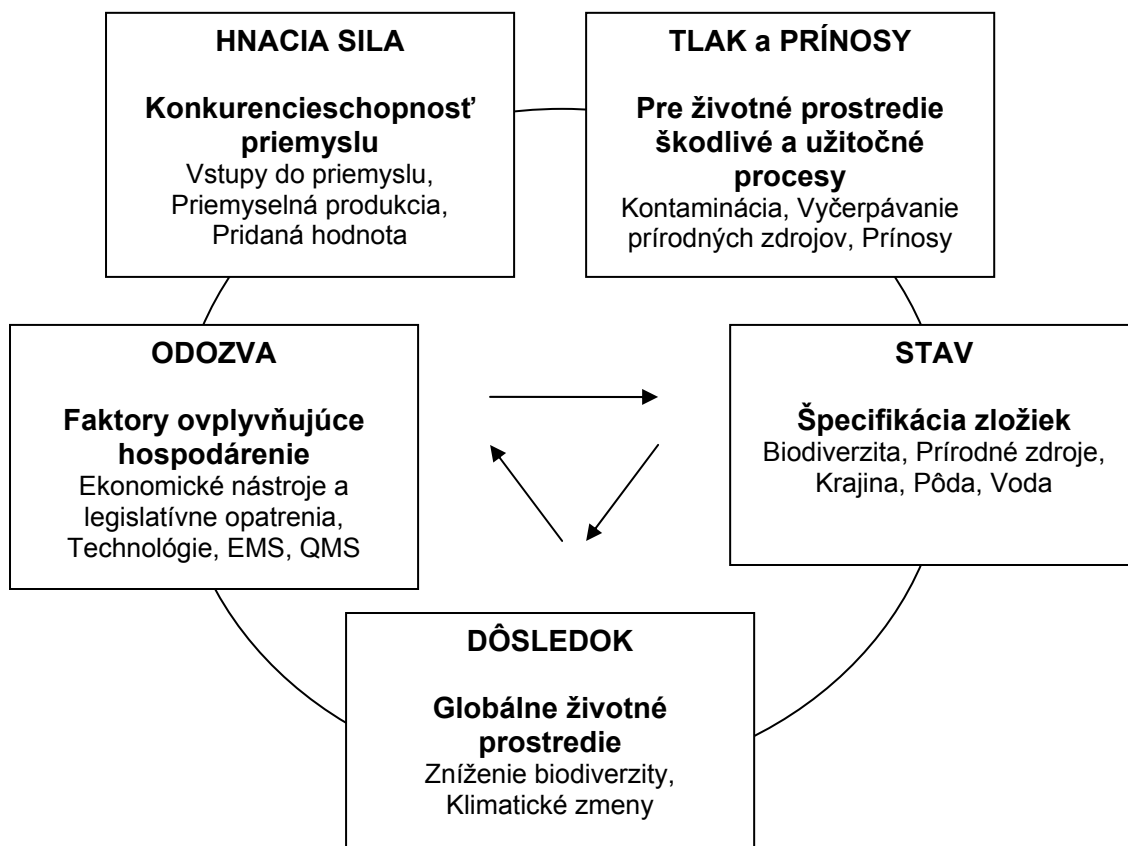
HNACIA SILA

Konkurencieschopnosť priemyslu
Vstupy do priemyslu, Priemyselná produkcia, Pridaná hodnota

TLAK a PRÍNOSY

Pre životné prostredie škodlivé a užitočné procesy
Kontaminácia, Vyčerpávanie prírodných zdrojov, Prínosy

ODOZVA

Faktory ovplyvňujúce hospodárenie
Ekonomické nástroje a legislatívne opatrenia, Technológie, EMS, QMS

STAV

Špecifikácia zložiek
Biodiverzita, Prírodné zdroje, Krajina, Pôda, Voda

DÔSLEDOK

Globálne životné prostredie
Zníženie biodiverzity, Klimatické zmeny